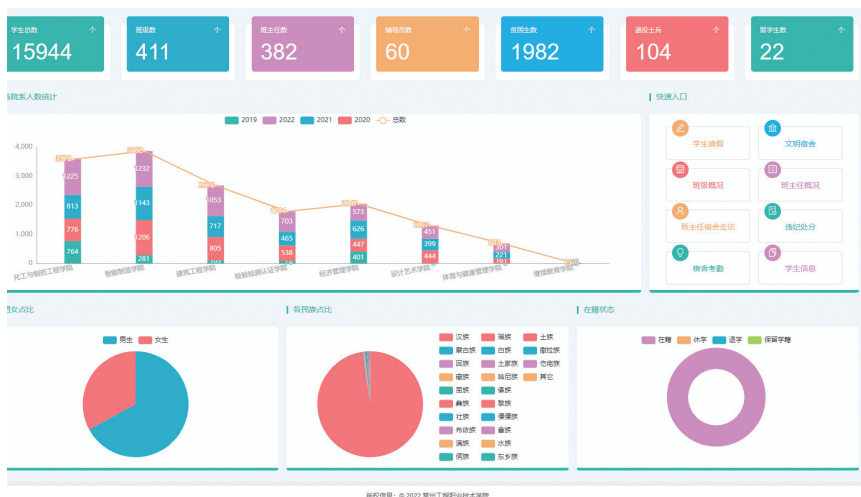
学生总数 ↑
15944

班级数 ↑
411

班主任数 ↑
382

辅导员数 ↑
60

贫困生数 ↑
1982

退役士兵 ↑
104

留学生数 ↑
22

各院系人数统计

2019 2022 2021 2020 总数

4,000
3,000
2,000
1,000
0

1225
813
776
764
1232
1143
1206
281
1053
717
805
703
465
538
573
626
447
401
451
399
444
301
221

化工与制药工程学院
智能制造学院
建筑工程学院
检验检测认证学院
经济管理学院
设计艺术学院
体育与健康管理学院
继续教育学院

快速入口

学生请假
文明宿舍
班级概况
班主任概况
班主任宿舍走访
违纪处分
宿舍考勤
学生信息

男女占比

男生 女生

各民族占比

汉族
瑶族
土族
蒙古族
白族
撒拉族
回族
土家族
仡佬族
藏族
哈尼族
其它
苗族
傣族
彝族
黎族
壮族
傈僳族
布依族
畲族
满族
水族
侗族
东乡族

在籍状态

在籍 休学 退学 保留学籍

版权所有 © 2022 常州工程职业技术学院